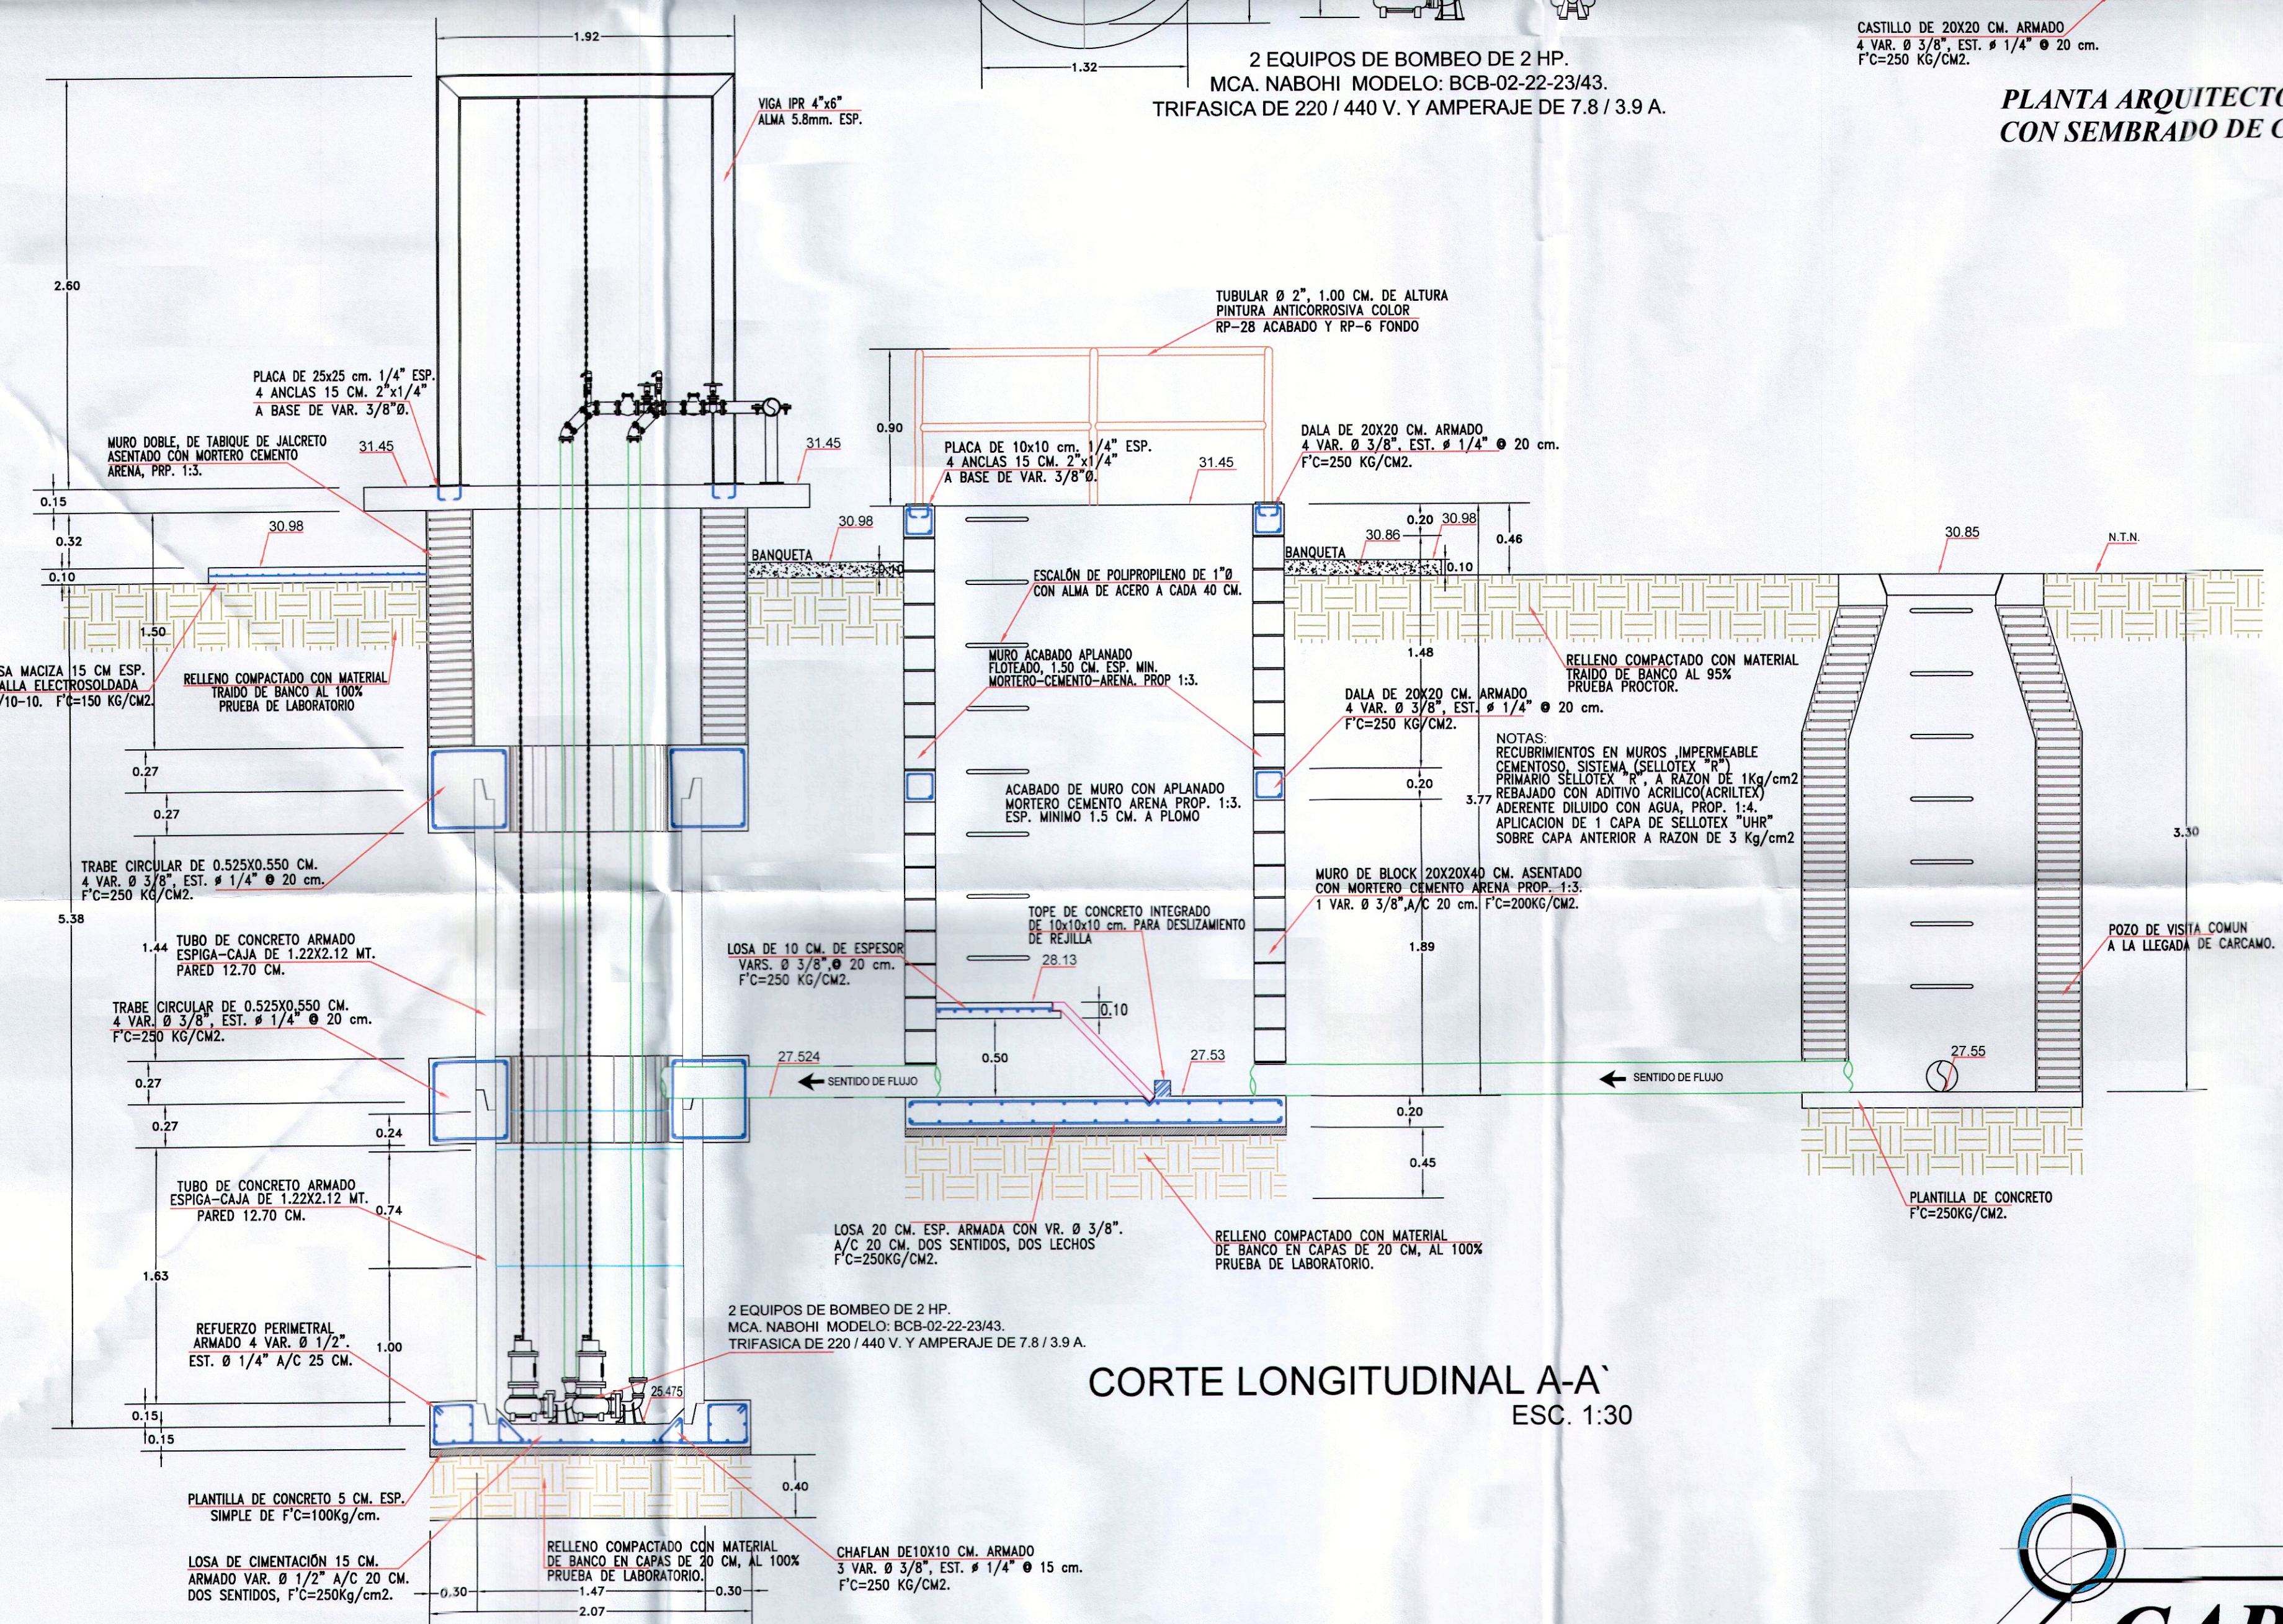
1.92

1.32

2 EQUIPOS DE BOMBEO DE 2 HP.
MCA. NABOHI MODELO: BCB-02-22-23/43.
TRIFASICA DE 220 / 440 V. Y AMPERAJE DE 7.8 / 3.9 A.

CASTILLO DE 20X20 CM. ARMADO
4 VAR. Ø 3/8", EST. Ø 1/4" @ 20 cm.
F'C=250 KG/CM2.

PLANTA ARQUITECT
CON SEMBRADO DE C

VIGA IPR 4"x6"
ALMA 5.8mm. ESP.

2.60

TUBULAR Ø 2", 1.00 CM. DE ALTURA
PINTURA ANTICORROSIVA COLOR
RP-28 ACABADO Y RP-6 FONDO

PLACA DE 25x25 cm. 1/4" ESP.
4 ANCLAS 15 CM. 2"x1/4"
A BASE DE VAR. 3/8"Ø.

MURO DOBLE, DE TABIQUE DE JALCRETO
ASENTADO CON MORTERO CEMENTO
ARENA, PRP. 1:3.

31.45

31.45

0.90

PLACA DE 10x10 cm. 1/4" ESP.
4 ANCLAS 15 CM. 2"x1/4"
A BASE DE VAR. 3/8"Ø.

31.45

DALA DE 20X20 CM. ARMADO
4 VAR. Ø 3/8", EST. Ø 1/4" @ 20 cm.
F'C=250 KG/CM2.

0.15

0.32

0.10

30.98

30.98

BANQUETA

0.20 30.98

30.86

BANQUETA

0.46

0.10

30.85

N.T.N.

ESCALÓN DE POLIPROPILENO DE 1"Ø
CON ALMA DE ACERO A CADA 40 CM.

1.50

SA MACIZA 15 CM ESP.
ALLA ELECTROSOLDADA
/10-10. F'C=150 KG/CM2.

RELLENO COMPACTADO CON MATERIAL
TRAIDO DE BANCO AL 100%
PRUEBA DE LABORATORIO

MURO ACABADO APLANADO
FLOTEADO, 1.50 CM. ESP. MIN.
MORTERO-CEMENTO-ARENA. PROP 1:3.

1.48

RELLENO COMPACTADO CON MATERIAL
TRAIDO DE BANCO AL 95%
PRUEBA PROCTOR.

DALA DE 20X20 CM. ARMADO
4 VAR. Ø 3/8", EST. Ø 1/4" @ 20 cm.
F'C=250 KG/CM2.

NOTAS:
RECUBRIMIENTOS EN MUROS ,IMPERMEABLE
CEMENTOSO, SISTEMA (SELLOTEX "R")
PRIMARIO SELLOTEX "R", A RAZON DE 1Kg/cm2
REBAJADO CON ADITIVO ACRILICO(ACRILTEX)
ADERENTE DILUIDO CON AGUA, PROP. 1:4.
APLICACION DE 1 CAPA DE SELLOTEX "UHR"
SOBRE CAPA ANTERIOR A RAZON DE 3 Kg/cm2

0.27

0.27

0.20

3.77

ACABADO DE MURO CON APLANADO
MORTERO CEMENTO ARENA PROP. 1:3.
ESP. MINIMO 1.5 CM. A PLOMO

3.30

TRABE CIRCULAR DE 0.525X0.550 CM.
4 VAR. Ø 3/8", EST. Ø 1/4" @ 20 cm.
F'C=250 KG/CM2.

5.38

TOPE DE CONCRETO INTEGRADO
DE 10x10x10 cm. PARA DESLIZAMIENTO
DE REJILLA

MURO DE BLOCK 20X20X40 CM. ASENTADO
CON MORTERO CEMENTO ARENA PROP. 1:3.
1 VAR. Ø 3/8",A/C 20 cm. F'C=200KG/CM2.

POZO DE VISITA COMUN
A LA LLEGADA DE CARCAMO.

1.44

TUBO DE CONCRETO ARMADO
ESPIGA-CAJA DE 1.22X2.12 MT.
PARED 12.70 CM.

LOSA DE 10 CM. DE ESPESOR
VARS. Ø 3/8",@ 20 cm.
F'C=250 KG/CM2.

28.13

1.89

TRABE CIRCULAR DE 0.525X0.550 CM.
4 VAR. Ø 3/8", EST. Ø 1/4" @ 20 cm.
F'C=250 KG/CM2.

0.10

0.50

0.27

27.524

SENTIDO DE FLUJO

27.53

SENTIDO DE FLUJO

27.55

0.27

0.24

0.20

0.45

TUBO DE CONCRETO ARMADO
ESPIGA-CAJA DE 1.22X2.12 MT.
PARED 12.70 CM.

0.74

LOSA 20 CM. ESP. ARMADA CON VR. Ø 3/8".
A/C 20 CM. DOS SENTIDOS, DOS LECHOS
F'C=250KG/CM2.

RELLENO COMPACTADO CON MATERIAL
DE BANCO EN CAPAS DE 20 CM, AL 100%
PRUEBA DE LABORATORIO.

PLANTILLA DE CONCRETO
F'C=250KG/CM2.

1.63

2 EQUIPOS DE BOMBEO DE 2 HP.
MCA. NABOHI MODELO: BCB-02-22-23/43.
TRIFASICA DE 220 / 440 V. Y AMPERAJE DE 7.8 / 3.9 A.

REFUERZO PERIMETRAL
ARMADO 4 VAR. Ø 1/2".
EST. Ø 1/4" A/C 25 CM.

1.00

CORTE LONGITUDINAL A-A`
ESC. 1:30

25.475

0.15

0.15

0.40

PLANTILLA DE CONCRETO 5 CM. ESP.
SIMPLE DE F'C=100Kg/cm.

LOSA DE CIMENTACIÓN 15 CM.
ARMADO VAR. Ø 1/2" A/C 20 CM.
DOS SENTIDOS, F'C=250Kg/cm2.

RELLENO COMPACTADO CON MATERIAL
DE BANCO EN CAPAS DE 20 CM, AL 100%
PRUEBA DE LABORATORIO.

CHAFLAN DE10X10 CM. ARMADO
3 VAR. Ø 3/8", EST. Ø 1/4" @ 15 cm.
F'C=250 KG/CM2.

0.30

1.47

0.30

2.07

CAR